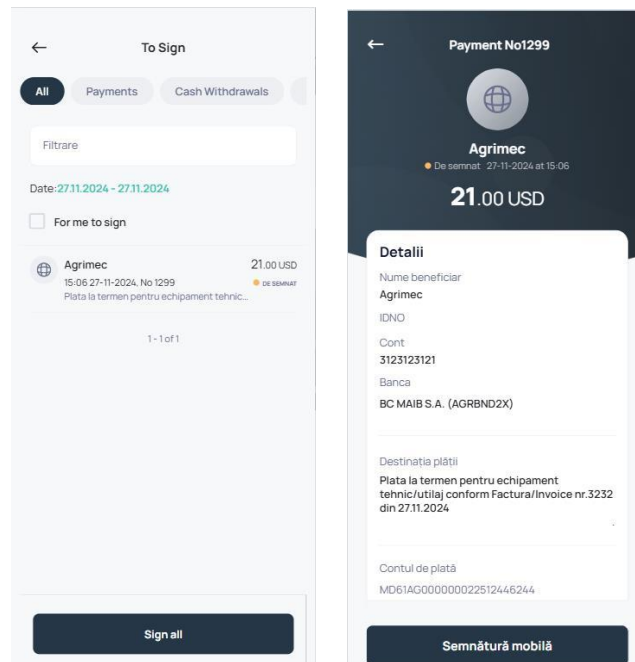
←

To Sign

All

Payments

Cash Withdrawals

Filtrare

Date: 27.11.2024 - 27.11.2024

For me to sign

Agrimec

21.00 USD

15:06 27-11-2024, No 1299

DE SEMNAT

Plata la termen pentru echipament tehnic...

1 - 1 of 1

Sign all

←

Payment No1299

Agrimec

De semnat 27-11-2024 at 15:06

21.00 USD

Detalii

Nume beneficiar

Agrimec

IDNO

Cont

3123123121

Banca

BC MAIB S.A. (AGRBND2X)

Destinația plății

Plata la termen pentru echipament tehnic/utilaj conform Factura/Invoice nr.3232 din 27.11.2024

Contul de plată

MD61AG000000022512446244

Semnătură mobilă